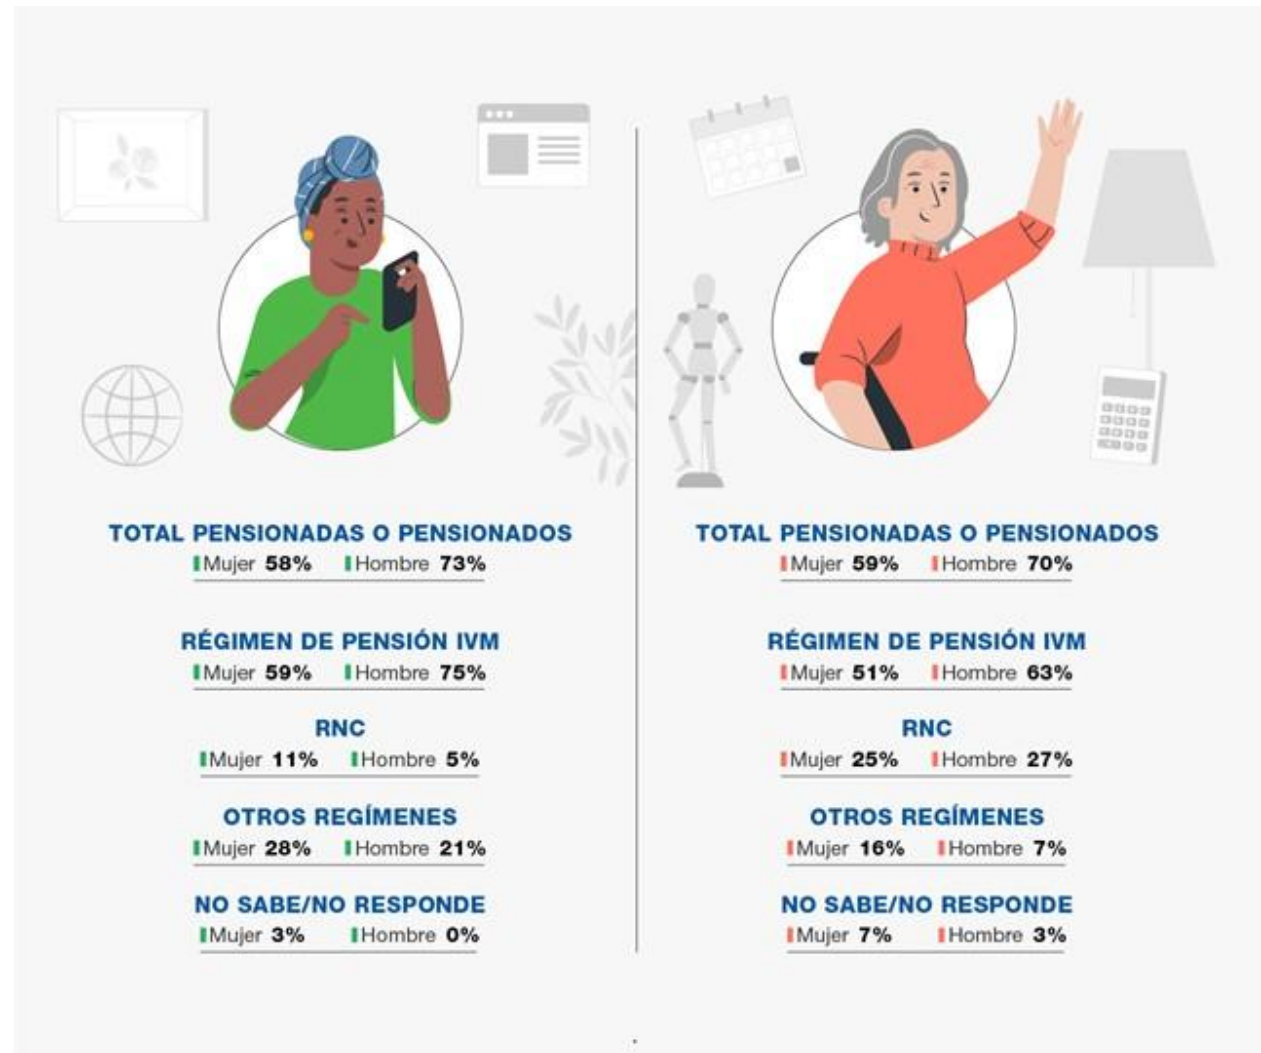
TOTAL PENSIONADAS O PENSIONADOS
Mujer 58% Hombre 73%

RÉGIMEN DE PENSIÓN IVM
Mujer 59% Hombre 75%

RNC
Mujer 11% Hombre 5%

OTROS REGÍMENES
Mujer 28% Hombre 21%

NO SABE/NO RESPONDE
Mujer 3% Hombre 0%

TOTAL PENSIONADAS O PENSIONADOS
Mujer 59% Hombre 70%

RÉGIMEN DE PENSIÓN IVM
Mujer 51% Hombre 63%

RNC
Mujer 25% Hombre 27%

OTROS REGÍMENES
Mujer 16% Hombre 7%

NO SABE/NO RESPONDE
Mujer 7% Hombre 3%